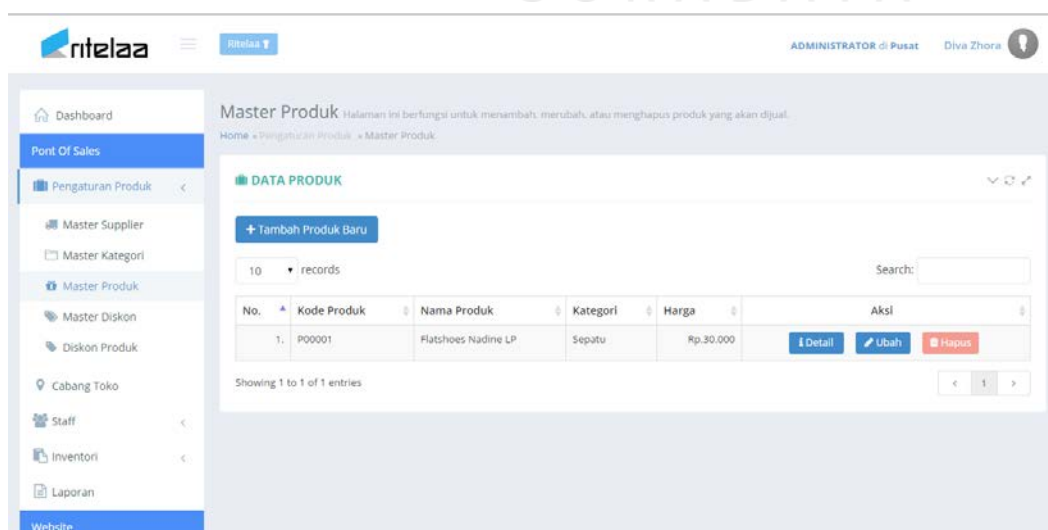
ritelaa

Ritelaa

ADMINISTRATOR di Pusat Diva Zhora

Dashboard

Pont Of Sales

Pengaturan Produk

Master Supplier

Master Kategori

Master Produk

Master Diskon

Diskon Produk

Cabang Toko

Staff

Inventori

Laporan

Website

Master Produk Halaman ini berfungsi untuk menambah, merubah, atau menghapus produk yang akan dijual.

Home » Pengaturan Produk » Master Produk

DATA PRODUK

+ Tambah Produk Baru

10 records

Search:

| No. | Kode Produk | Nama Produk | Kategori | Harga | Aksi |
|---|---|---|---|---|---|
| 1. | P00001 | Flatshoes Nadine LP | Sepatu | Rp.30.000 | Detail Ubah Hapus |

Showing 1 to 1 of 1 entries

< 1 >